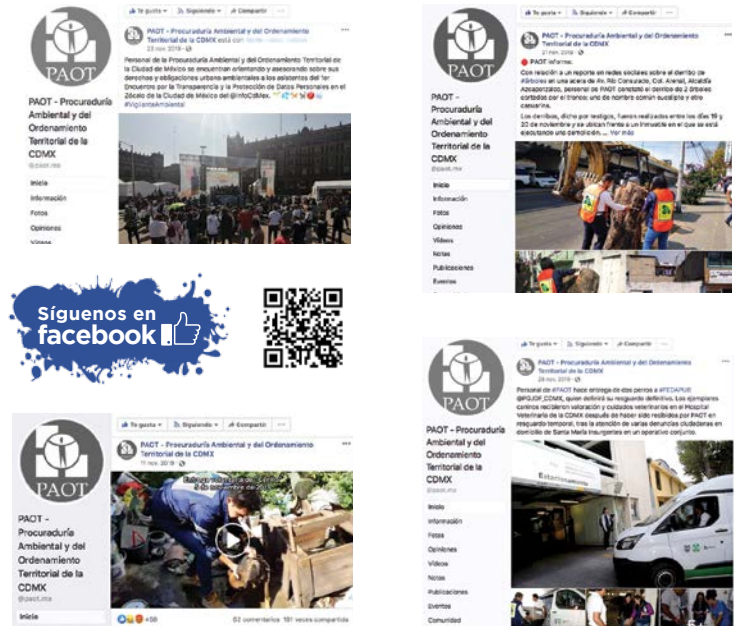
PAOT

Te gusta · Siguiendo · Compartir

PAOT - Procuraduría Ambiental y del Ordenamiento Territorial de la CDMX está con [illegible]
23 nov. 2019 ·

Personal de la Procuraduría Ambiental y del Ordenamiento Territorial de la Ciudad de México se encuentran orientando y asesorando sobre sus derechos y obligaciones urbano ambientales a los asistentes del 1er Encuentro por la Transparencia y la Protección de Datos Personales en el Zócalo de la Ciudad de México del @InfoCdMex.
#VigilanteAmbiental

PAOT - Procuraduría Ambiental y del Ordenamiento Territorial de la CDMX
@paot.mx

Inicio
Información
Fotos
Opiniones
Videos

PAOT

Te gusta · Siguiendo · Compartir

PAOT - Procuraduría Ambiental y del Ordenamiento Territorial de la CDMX
21 nov. 2019 ·

PAOT informa:

Con relación a un reporte en redes sociales sobre el derribo de #árboles en una acera de Av. Río Consulado, Col. Arenal, Alcaldía Azcapotzalco, personal de PAOT constató el derribo de 2 árboles cortados por el tronco; uno de nombre común eucalipto y otro casuarina.

Los derribos, dicho por testigos, fueron realizados entre los días 19 y 20 de noviembre y se ubican frente a un inmueble en el que se está ejecutando una demolición.... Ver más

PAOT - Procuraduría Ambiental y del Ordenamiento Territorial de la CDMX
@paot.mx

Inicio
Información
Fotos
Opiniones
Videos
Notas
Publicaciones
Eventos

Síguenos en facebook

PAOT

Te gusta · Siguiendo · Compartir

PAOT - Procuraduría Ambiental y del Ordenamiento Territorial de la CDMX
11 nov. 2019 ·

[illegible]

PAOT - Procuraduría Ambiental y del Ordenamiento Territorial de la CDMX
@paot.mx

Inicio

68 · 52 comentarios · 191 veces compartido

PAOT

Te gusta · Siguiendo · Compartir

PAOT - Procuraduría Ambiental y del Ordenamiento Territorial de la CDMX
28 nov. 2019 ·

Personal de #PAOT hace entrega de dos perros a #FEDAPUR @PGJDF_CDMX, quien definirá su resguardo definitivo. Los ejemplares caninos recibieron valoración y cuidados veterinarios en el Hospital Veterinario de la CDMX después de haber sido recibidos por PAOT en resguardo temporal, tras la atención de varias denuncias ciudadanas en domicilio de Santa María Insurgentes en un operativo conjunto.

PAOT - Procuraduría Ambiental y del Ordenamiento Territorial de la CDMX
@paot.mx

Inicio
Información
Fotos
Opiniones
Videos
Notas
Publicaciones
Eventos
Comunidad